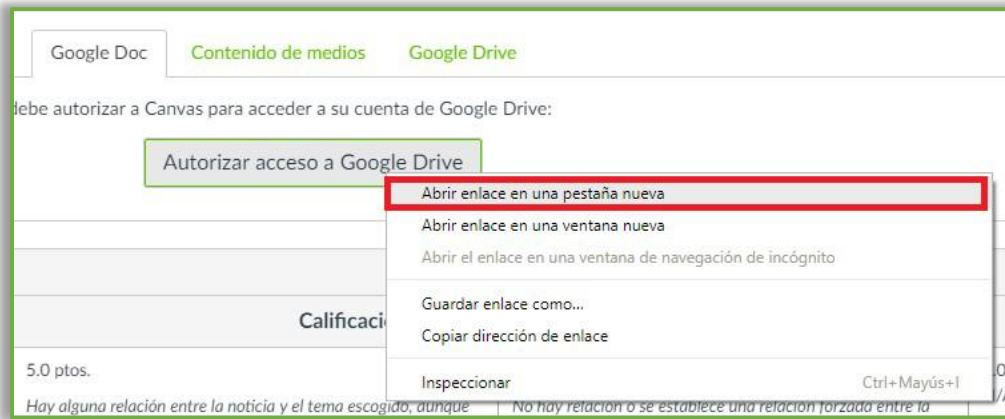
Google Doc
Contenido de medios
Google Drive

debe autorizar a Canvas para acceder a su cuenta de Google Drive:

Autorizar acceso a Google Drive

Abrir enlace en una pestaña nueva
Abrir enlace en una ventana nueva
Abrir el enlace en una ventana de navegación de incógnito
Guardar enlace como...
Copiar dirección de enlace
Inspeccionar Ctrl+Mayús+I

Calificaci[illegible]

5.0 ptos.

Hay alguna relación entre la noticia y el tema escogido, aunque

No hay relación o se establece una relación forzada entre la